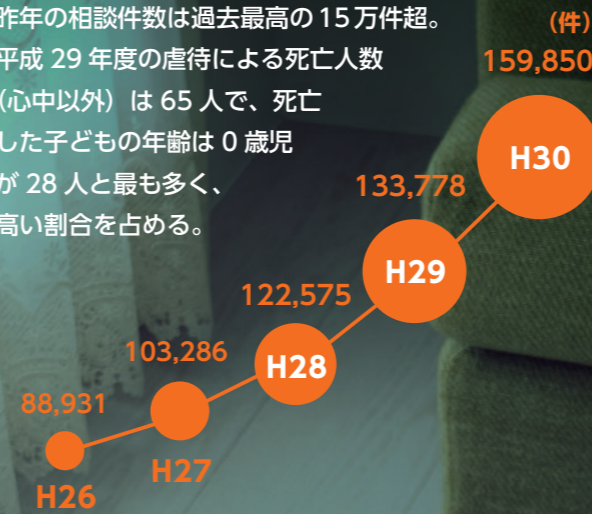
昨年の相談件数は過去最高の 15 万件超。平成 29 年度の虐待による死亡人数（心中以外）は 65 人で、死亡した子どもの年齢は 0 歳児が 28 人と最も多く、高い割合を占める。

（件）

159,850

H30

133,778

H29

122,575

H28

103,286

88,931

H27

H26